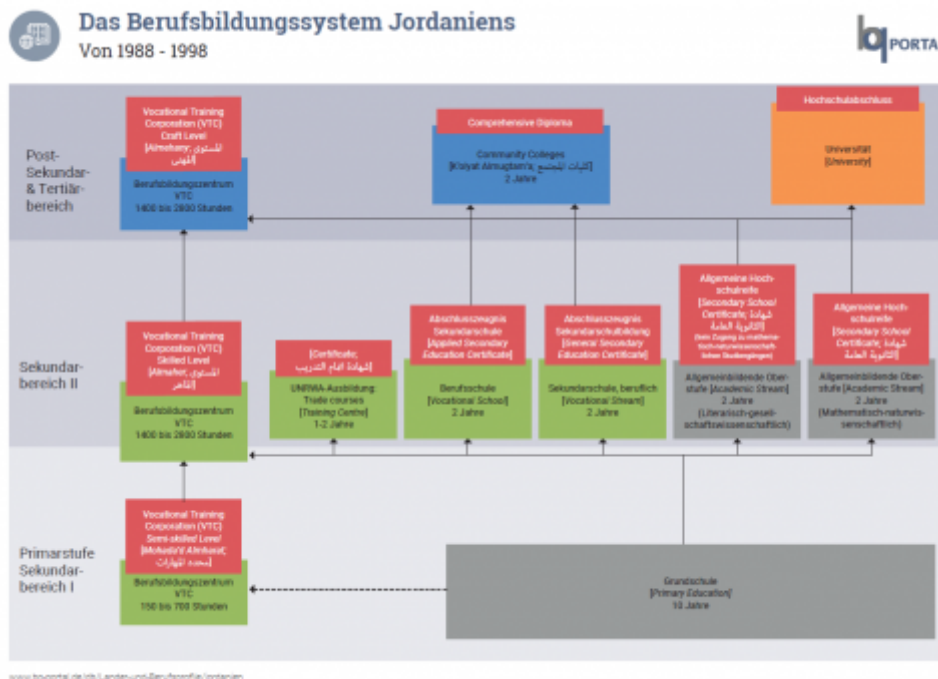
Das Berufsbildungssystem Jordaniens
Von 1988 - 1998

bq PORTA

Post-Sekundar- & Tertiärbereich

Vocational Training Corporation (VTC) Craft Level [Almahary; المستوى المهني]

Berufsbildungszentrum VTC 1400 bis 2800 Stunden

Comprehensive Diploma

Community Colleges [Kliyat Almugtam'a; كليات المجتمع] 2 Jahre

Hochschulabschluss

Universität [University]

Sekundarbereich II

Vocational Training Corporation (VTC) Skilled Level [Almaher; المستوى الماهر]

Berufsbildungszentrum VTC 1400 bis 2800 Stunden

[Certificate; شهادة اتمام التدريب]

UNRWA-Ausbildung: Trade courses [Training Centre] 1-2 Jahre

Abschlusszeugnis Sekundarschule [Applied Secondary Education Certificate]

Berufsschule [Vocational School] 2 Jahre

Abschlusszeugnis Sekundarschulbildung [General Secondary Education Certificate]

Sekundarschule, beruflich [Vocational Stream] 2 Jahre

Allgemeine Hochschulreife [Secondary School Certificate; شهادة الثانوية العامة] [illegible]

Allgemeinbildende Oberstufe [Academic Stream] 2 Jahre (Literarisch-gesellschaftswissenschaftlich)

Allgemeine Hochschulreife [Secondary School Certificate; شهادة الثانوية العامة]

Allgemeinbildende Oberstufe [Academic Stream] 2 Jahre (Mathematisch-naturwissenschaftlich)

Primarstufe Sekundarbereich I

Vocational Training Corporation (VTC) Semi-skilled Level [Mohadd'd Almharat; محدد المهارات]

Berufsbildungszentrum VTC 150 bis 700 Stunden

Grundschule [Primary Education] 10 Jahre

www.bq-portal.de/db/Laender-und-Berufsprofile/Jordanien